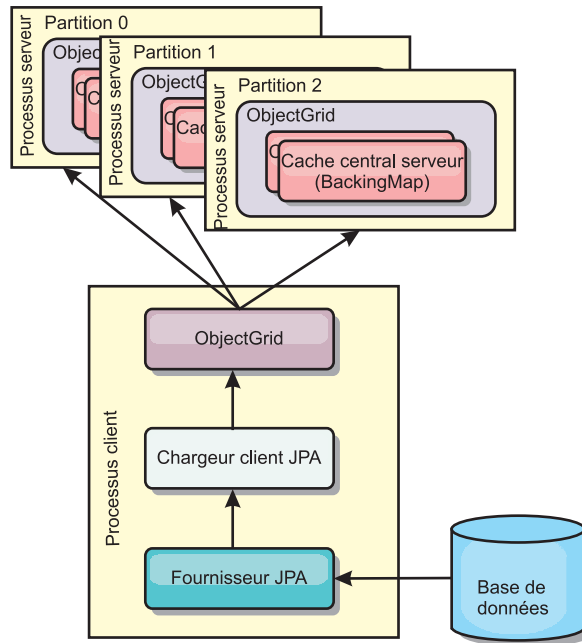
Partition 0

Processus serveur

ObjectG

C

Partition 1

Processus serveur

ObjectG

Cach

Partition 2

Processus serveur

ObjectGrid

C

Cache central serveur (BackingMap)

Processus client

ObjectGrid

Chargeur client JPA

Fournisseur JPA

Base de données